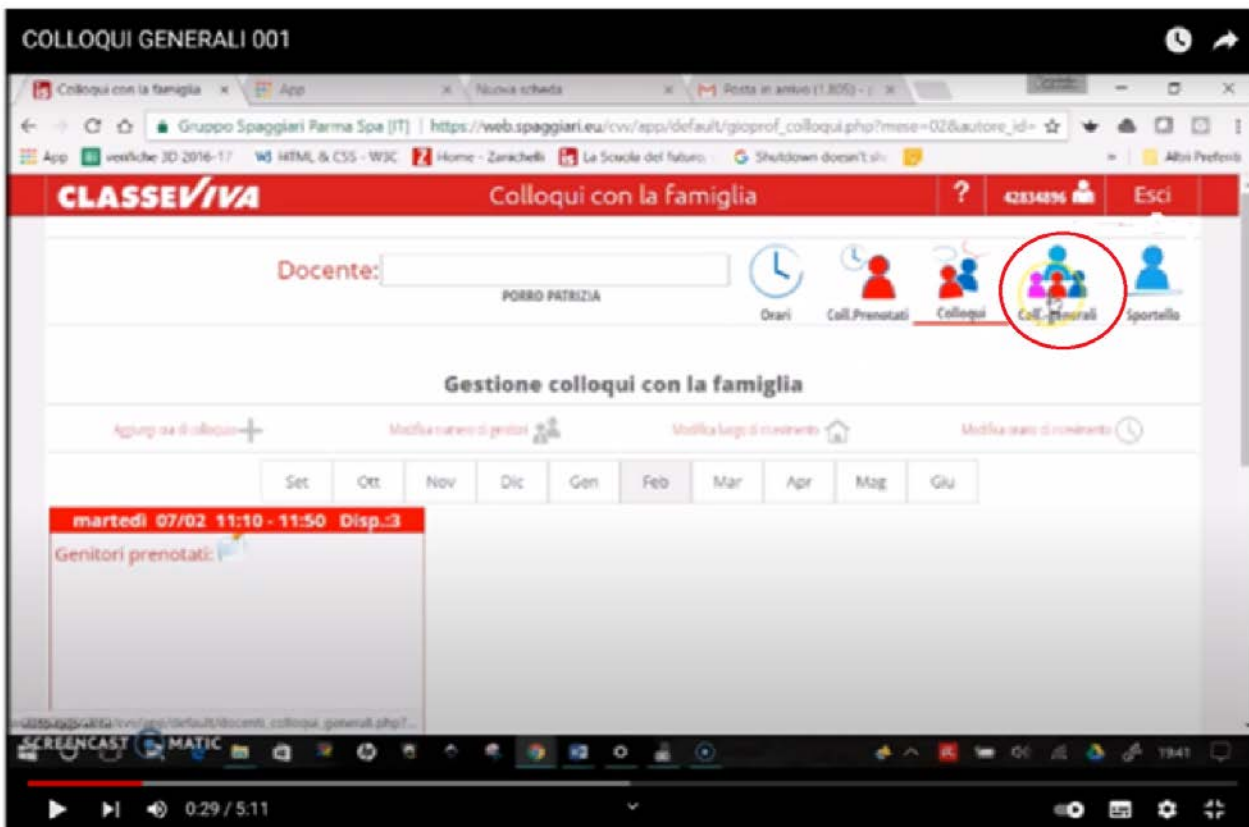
COLLOQUI GENERALI 001

Colloqui con la famiglia × App × Nuova scheda × Posta in arrivo (1.805) - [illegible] ×

Gruppo Spaggiari Parma Spa [IT] | https://web.spaggiari.eu/cvv/app/default/gioprof_colloqui.php?mese=02&autore_id=

App verifiche 3D 2016-17 W3 HTML & CSS - W3C Home - Zanichelli La Scuola del futuro Shutdown doesn't sh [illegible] » Altri Preferiti

CLASSEVIVA Colloqui con la famiglia ? 42834896 Esci

Docente: PORRO PATRIZIA

Orari Coll.Prenotati Colloqui Coll.Generali Sportello

Gestione colloqui con la famiglia

Aggiungi ora di colloquio Modifica numero di prenotazioni Modifica luogo di ricevimento Modifica orario di ricevimento

| Set | Ott | Nov | Dic | Gen | Feb | Mar | Apr | Mag | Giu |
|---|---|---|---|---|---|---|---|---|---|

martedì 07/02 11:10 - 11:50 Disp.:3

Genitori prenotati:

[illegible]/cvv/app/default/docente_colloqui_generali.php?...

SCREENCAST MATIC

19:41

0:29 / 5:11